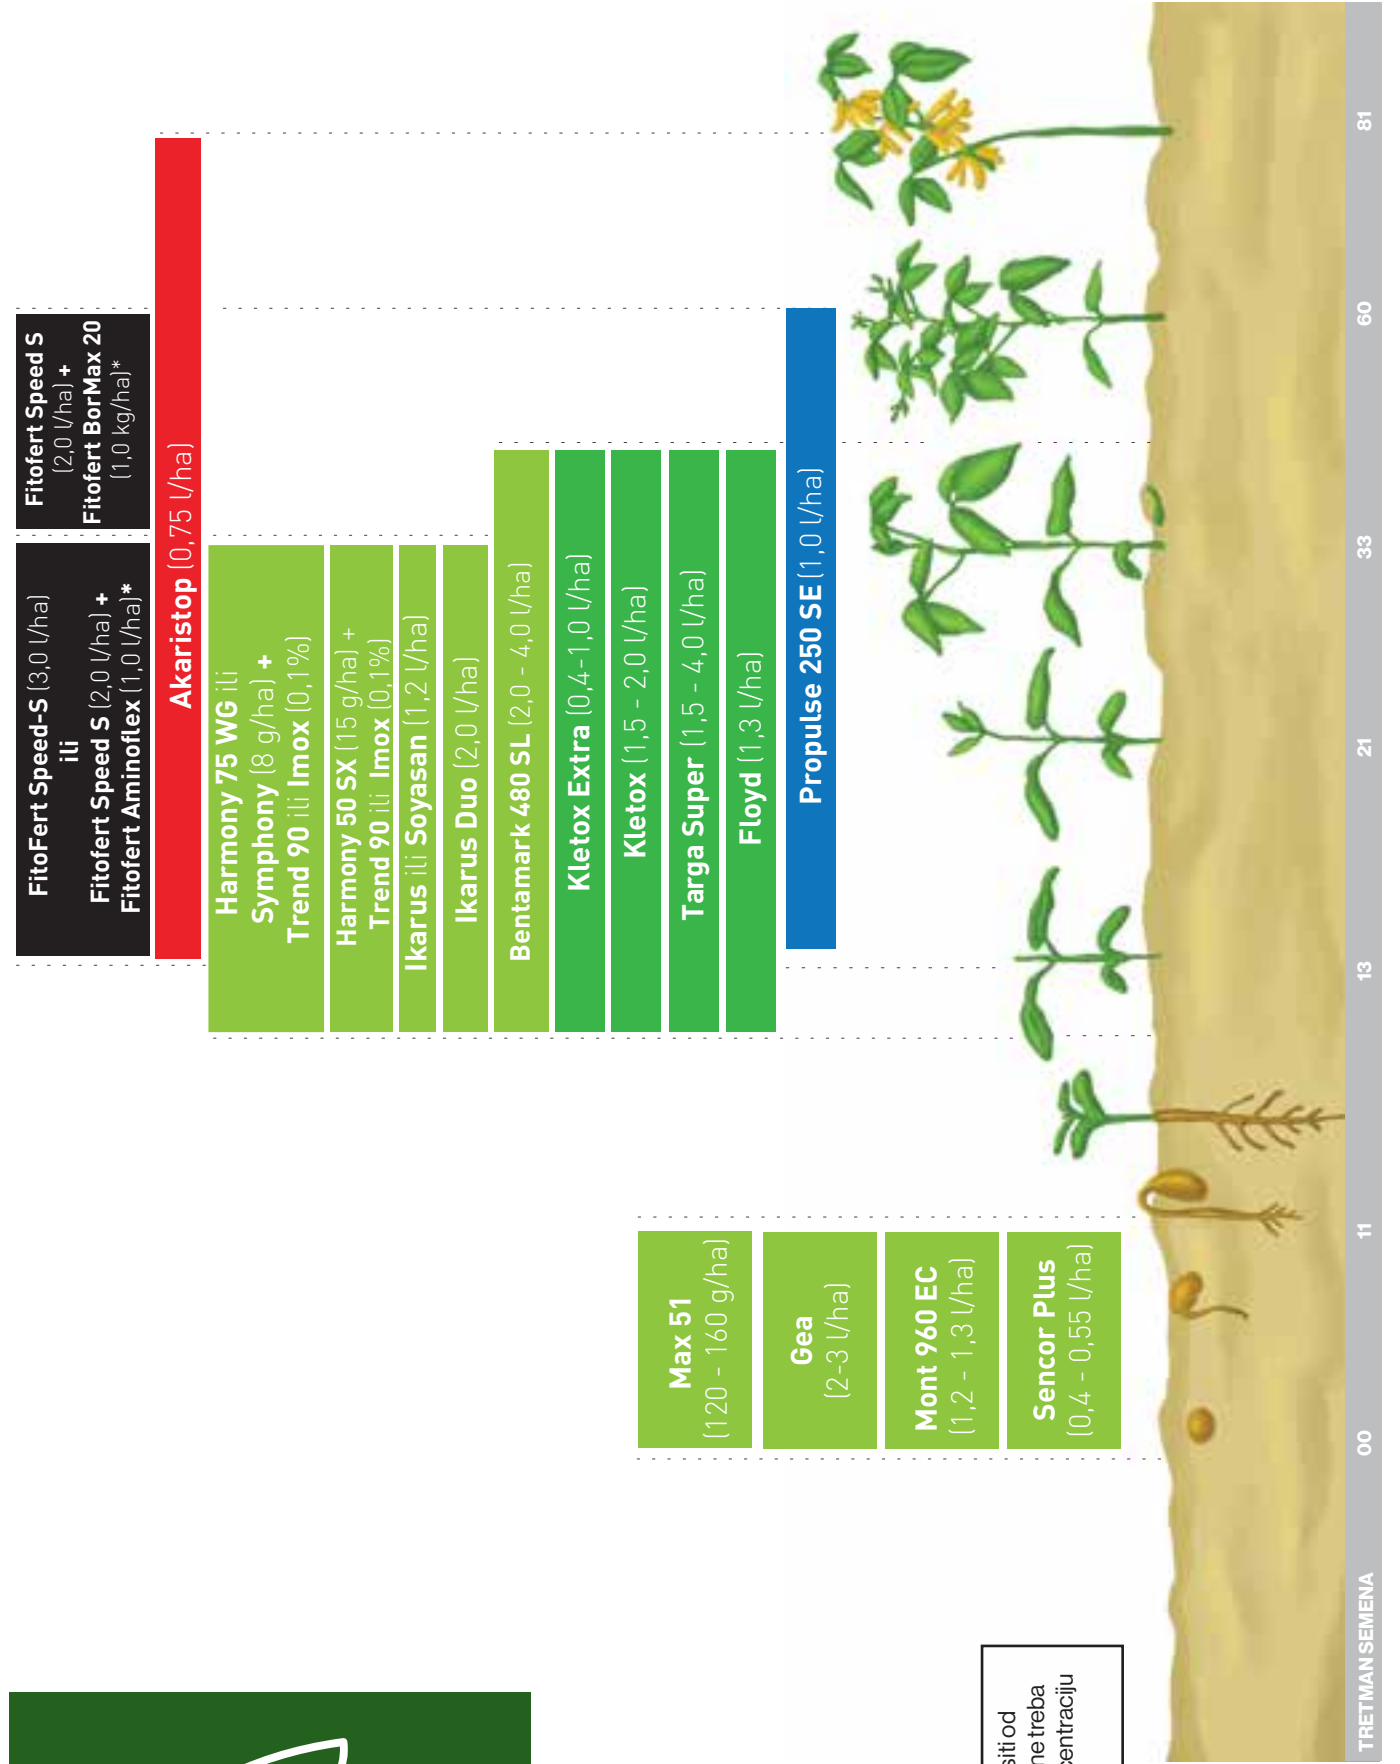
FitoFert Speed-S (3,0 l/ha)
ili
Fitofert Speed S (2,0 l/ha) +
Fitofert Aminoflex (1,0 l/ha)*

Fitofert Speed S
(2,0 l/ha) +
Fitofert BorMax 20
(1,0 kg/ha)*

Akaristop (0,75 l/ha)

Harmony 75 WG ili
Symphony (8 g/ha) +
Trend 90 ili Imox (0,1%)

Harmony 50 SX (15 g/ha) +
Trend 90 ili Imox (0,1%)

Ikarus ili Soyasan (1,2 l/ha)

Ikarus Duo (2,0 l/ha)

Bentamark 480 SL (2,0 - 4,0 l/ha)

Kletox Extra (0,4-1,0 l/ha)

Kletox (1,5 - 2,0 l/ha)

Targa Super (1,5 - 4,0 l/ha)

Floyd (1,3 l/ha)

Propulse 250 SE (1,0 l/ha)

Max 51
(120 - 160 g/ha)

Gea
(2-3 l/ha)

Mont 960 EC
(1,2 - 1,3 l/ha)

Sencor Plus
(0,4 - 0,55 l/ha)

siti od
ne treba
entraciju

TRETMAN SEMENA 00 11 13 21 33 60 81